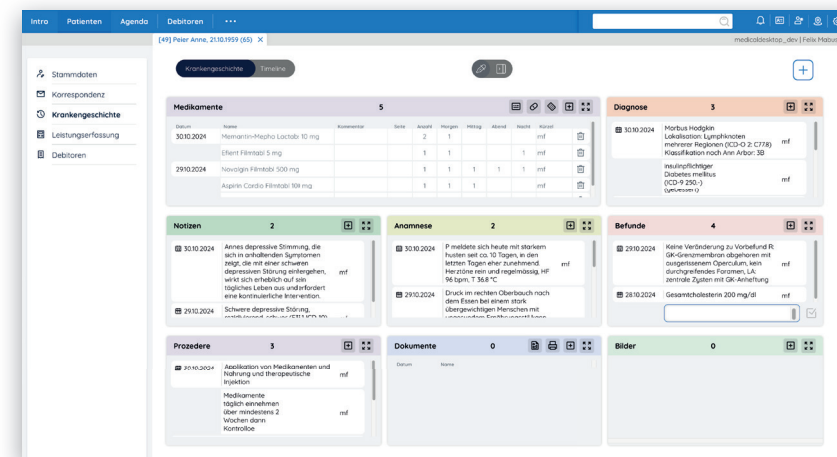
Intra Patienten Agenda Debitoren ···

[49] Peier Anne, 21.10.1959 (65) ✕

medicaldesktop_dev | Felix Maibus

Stammdaten
Korrespondenz
Krankengeschichte
Leistungserfassung
Debitoren

Krankengeschichte Timeline

+

Medikamente 5

| Datum | Name | Kommentar | Seite | Anzahl | Morgen | Mittag | Abend | Nacht | Kürzel |
|---|---|---|---|---|---|---|---|---|---|
| 30.10.2024 | Memantin-Mepha Lactab 10 mg | | | 2 | 1 | | | | mf |
| | Eliant Filmtabl 5 mg | | | 1 | 1 | | | 1 | mf |
| 29.10.2024 | Novalgin Filmtabl 500 mg | | | 1 | 1 | 1 | 1 | 1 | mf |
| | Aspirin Cardio Filmtabl 100 mg | | | 1 | 1 | | | | mf |

Diagnose 3

30.10.2024 Morbus Hodgkin Lokalisation: Lymphknoten mehrerer Regionen (ICD-O 2: C77.8) Klassifikation nach Ann Arbor: 3B mf

insulinpflichtiger Diabetes mellitus (ICD-9 250.-) (gebessert) mf

Notizen 2

30.10.2024 Annes depressive Stimmung, die sich in anhaltenden Symptomen zeigt, die mit einer schweren depressiven Störung einhergehen, wirkt sich erheblich auf sein tägliches Leben aus und erfordert eine kontinuierliche Intervention. mf

29.10.2024 Schwere depressive Störung, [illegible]

Anamnese 2

30.10.2024 P meldete sich heute mit starkem husten seit ca. 10 Tagen, in den letzten Tagen eher zunehmend. Herztöne rein und regelmässig, HF 96 bpm, T 36.8 °C mf

29.10.2024 Druck im rechten Oberbauch nach dem Essen bei einem stark übergewichtigen Menschen mit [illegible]

Befunde 4

29.10.2024 Keine Veränderung zu Vorbefund R: GK-Grenzmembran abgehoben mit ausgerissenem Operculum, kein durchgreifendes Foramen, LA: zentrale Zysten mit GK-Anheftung mf

28.10.2024 Gesamtcholesterin 200 mg/dl mf

Prozedere 3

30.10.2024 Applikation von Medikamenten und Nahrung und therapeutische Injektion mf

Medikamente täglich einnehmen über mindestens 2 Wochen dann Kontrolle mf

Dokumente 0

Datum Name

Bilder 0